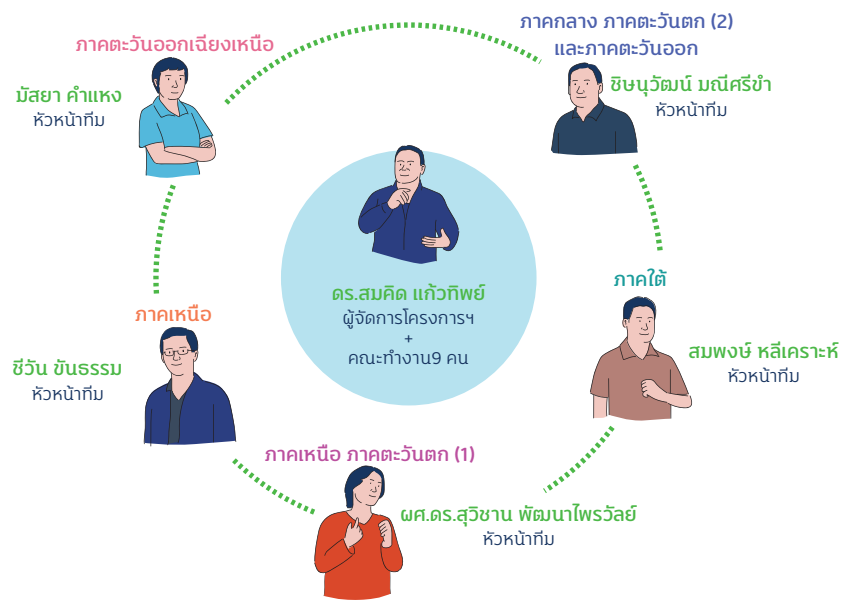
ภาคตะวันออกเฉียงเหนือ

มัสยา คำแหง
หัวหน้าทีม

ภาคกลาง ภาคตะวันตก (2)
และภาคตะวันออก

ชิษนุวัฒน์ มณีศรีขำ
หัวหน้าทีม

ดร.สมคิด แก้วทิพย์
ผู้จัดการโครงการฯ
+
คณะทำงาน9 คน

ภาคใต้

สมพงษ์ หลีเคราะห์
หัวหน้าทีม

ภาคเหนือ

ชีวัน ขันธรรม
หัวหน้าทีม

ภาคเหนือ ภาคตะวันตก (1)

ผศ.ดร.สุวิชาน พัฒนาไพรวัลย์
หัวหน้าทีม